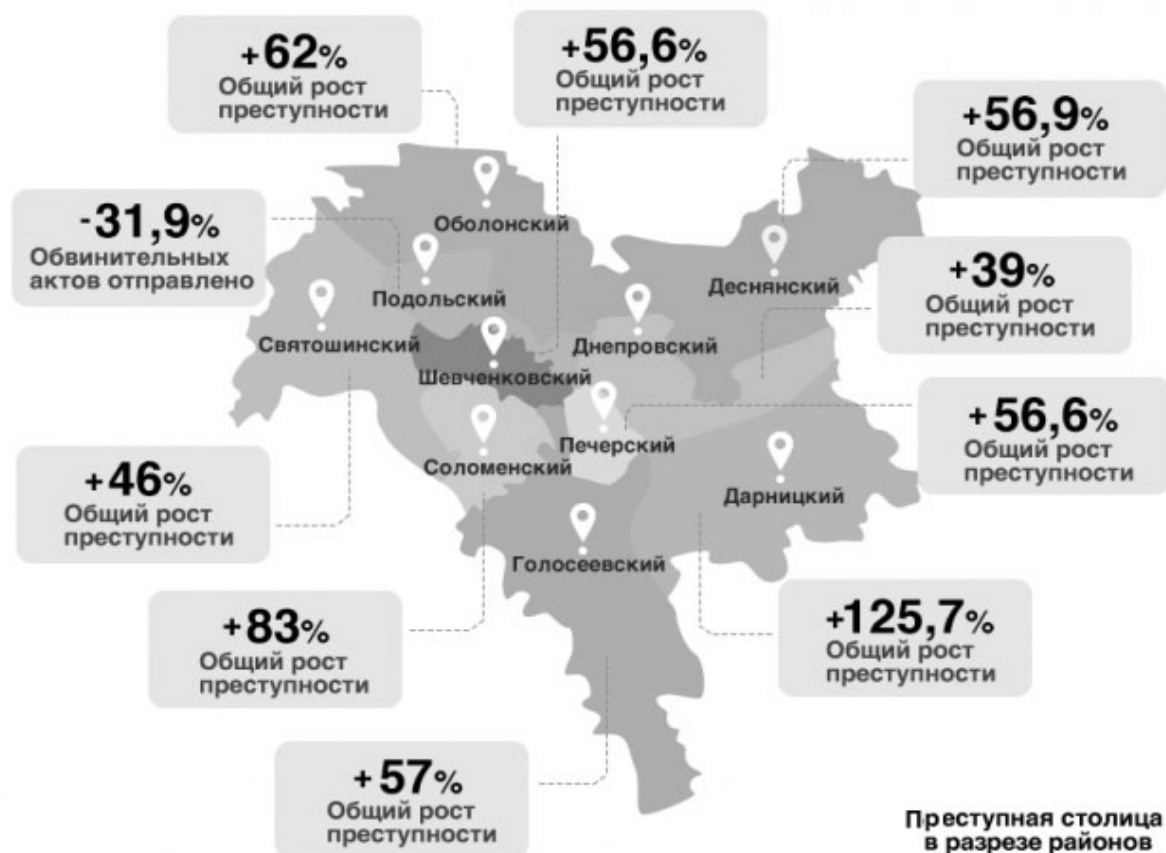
+62%
Общий рост преступности

+56,6%
Общий рост преступности

+56,9%
Общий рост преступности

-31,9%
Обвинительных актов отправлено

Оболонский

Подольский

Деснянский

+39%
Общий рост преступности

Святошинский

Днепровский

Шевченковский

Печерский

+56,6%
Общий рост преступности

Соломенский

Дарницкий

+46%
Общий рост преступности

Голосеевский

+83%
Общий рост преступности

+125,7%
Общий рост преступности

+57%
Общий рост преступности

Преступная столица в разрезе районов